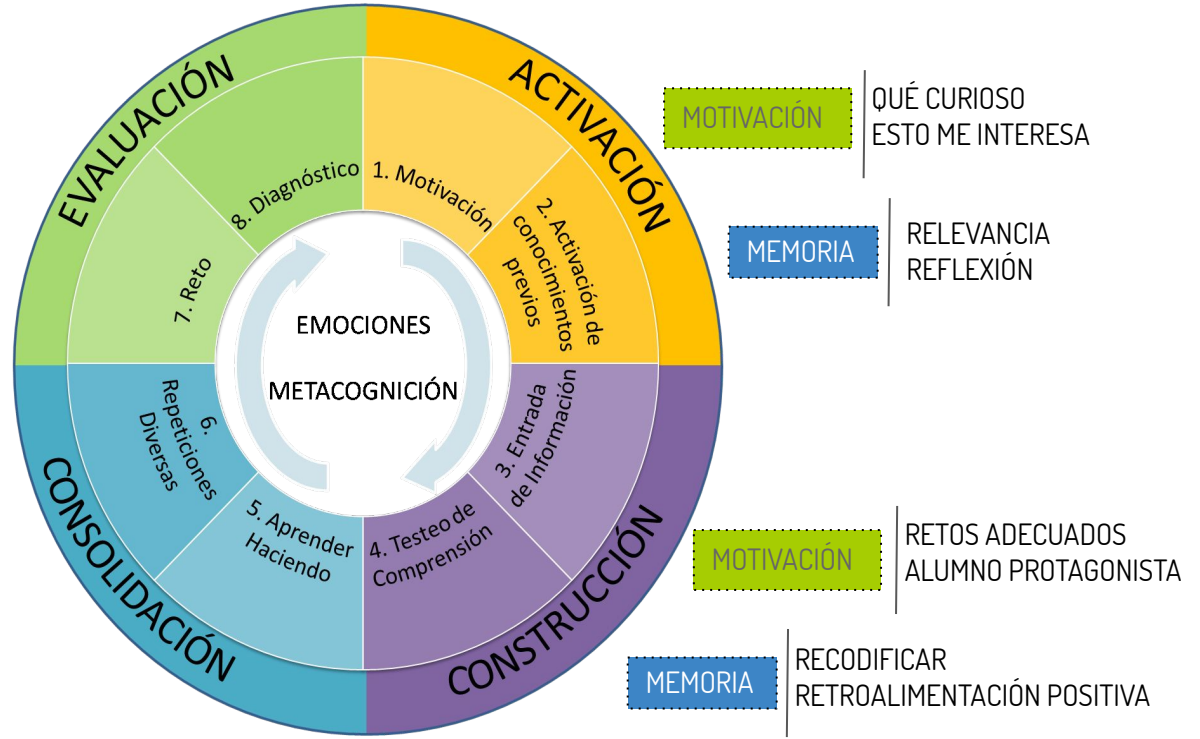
EVALUACIÓN

ACTIVACIÓN

1. Motivación

2. Activación de conocimientos previos

3. Entrada de Información

4. Testeo de Comprensión

5. Aprender Haciendo

6. Repeticiones Diversas

7. Reto

8. Diagnóstico

EMOCIONES

METACOGNICIÓN

CONSOLIDACIÓN

CONSTRUCCIÓN

MOTIVACIÓN

QUÉ CURIOSO
ESTO ME INTERESA

MEMORIA

RELEVANCIA
REFLEXIÓN

MOTIVACIÓN

RETOS ADECUADOS
ALUMNO PROTAGONISTA

MEMORIA

RECODIFICAR
RETROALIMENTACIÓN POSITIVA